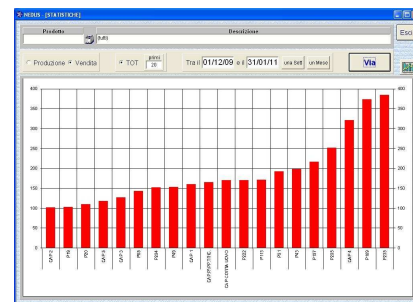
MIDUS [STATISTICHE]

Prodotto

Descrizione

(tutti)

Esci

Produzione Vendita

TOT

primi 20

Tra il 01/12/09 e il 31/01/11

una Sett

un Mese

Via

400
350
300
250
200
150
100
50
0

400
350
300
250
200
150
100
50
0

CAP-2
P16
P20
CAP-3
CAP-5
P65
P204
P60
CAP-1
CAP.SPORTIVE
CAP.CENTR.VOCHO
P222
P115
P5
P13
P101
P223
CAP-4
P169
P235